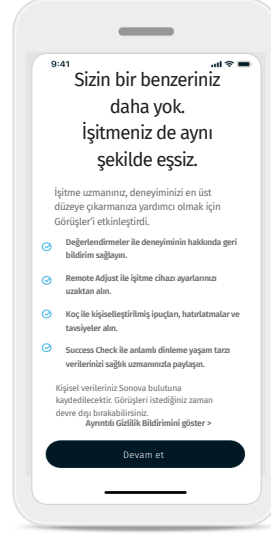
9:41

Sizin bir benzeriniz daha yok. İşitmeniz de aynı şekilde eşsiz.

İşitme uzmanınız, deneyiminizi en üst düzeye çıkarmanıza yardımcı olmak için Görüşler'i etkinleştirdi.

Değerlendirmeler ile deneyiminin hakkında geri bildirim sağlayın.

Remote Adjust ile işitme cihazı ayarlarınızı uzaktan alın.

Koç ile kişiselleştirilmiş ipuçları, hatırlatmalar ve tavsiyeler alın.

Success Check ile anlamlı dinleme yaşam tarzı verilerinizi sağlık uzmanınızla paylaşın.

Kişisel verileriniz Sonova bulutuna kaydedilecektir. Görüşleri istediğiniz zaman devre dışı bırakabilirsiniz.

Ayrıntılı Gizlilik Bildirimini göster >

Devam et